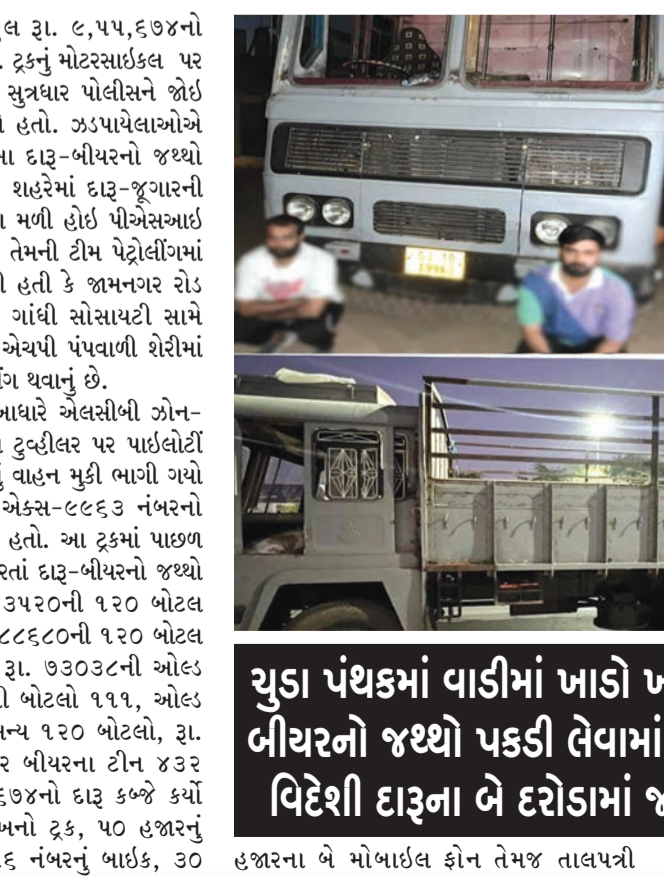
લ રૂા. ૯,૫૫,૬૭૪નો . ટ્રકનું મોટરસાઇકલ પર સુત્રધાર પોલીસને જોઇ ો હતો. ઝડપાયેલાઓએ ના દારૂ-બીયરનો જથ્થો શહેરમાં દારૂ-જૂગારની ના મળી હોઇ પીએસઆઇ તેમની ટીમ પેટ્રોલીંગમાં ી હતી કે જામનગર રોડ ગાંધી સોસાયટી સામે એચપી પંપવાળી શેરીમાં ીંગ થવાનું છે.

આધારે એલસીબી ઝોન- ા ટુવ્હીલર પર પાઇલોટીં ું વાહન મુકી ભાગી ગયો એક્સ-૯૯૬૩ નંબરનો હતો. આ ટ્રકમાં પાછળ રતાં દારૂ-બીયરનો જથ્થો ૩૫૨૦ની ૧૨૦ બોટલ ૮૮૬૮૦ની ૧૨૦ બોટલ રૂા. ૭૩૦૩૮ની ઓલ્ડ ી બોટલો ૧૧૧, ઓલ્ડ ન્ય ૧૨૦ બોટલો, રૂા. ર બીયરના ટીન ૪૩૨ ૬૭૪નો દારૂ કબ્જે કર્યો ખનો ટ્રક, ૫૦ હજારનું ૬ નંબરનું બાઇક, ૩૦ હજારના બે મોબાઇલ ફોન તેમજ તાલપત્રી

ચુડા પંથકમાં વાડીમાં ખાડો ખ બીયરનો જથ્થો પકડી લેવામાં વિદેશી દારૂના બે દરોડામાં જ